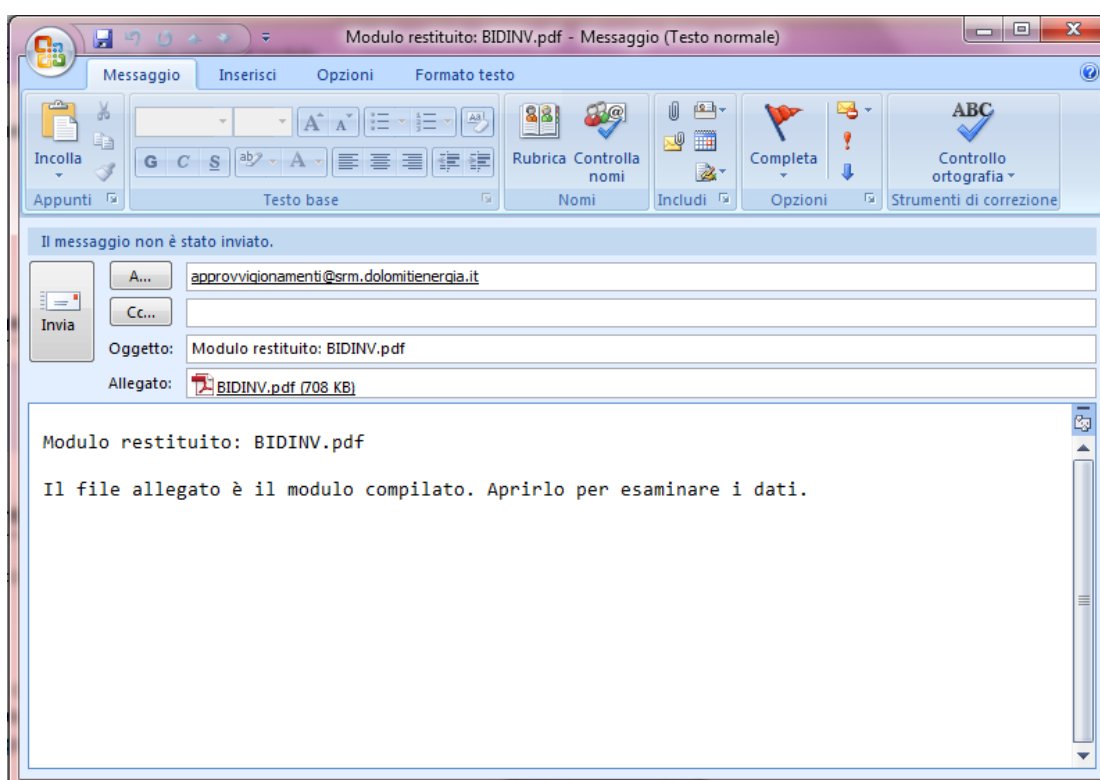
Modulo restituito: BIDINV.pdf - Messaggio (Testo normale)

Messaggio Inserisci Opzioni Formato testo

Incolla
Appunti

G C S A
Testo base

Rubrica Controlla nomi
Nomi

Includi

Completa
Opzioni

ABC
Controllo ortografia
Strumenti di correzione

Il messaggio non è stato inviato.

Invia

A... approvvigionamenti@srm.dolomitienergia.it

Cc...

Oggetto: Modulo restituito: BIDINV.pdf

Allegato: BIDINV.pdf (708 KB)

Modulo restituito: BIDINV.pdf

Il file allegato è il modulo compilato. Aprirlo per esaminare i dati.